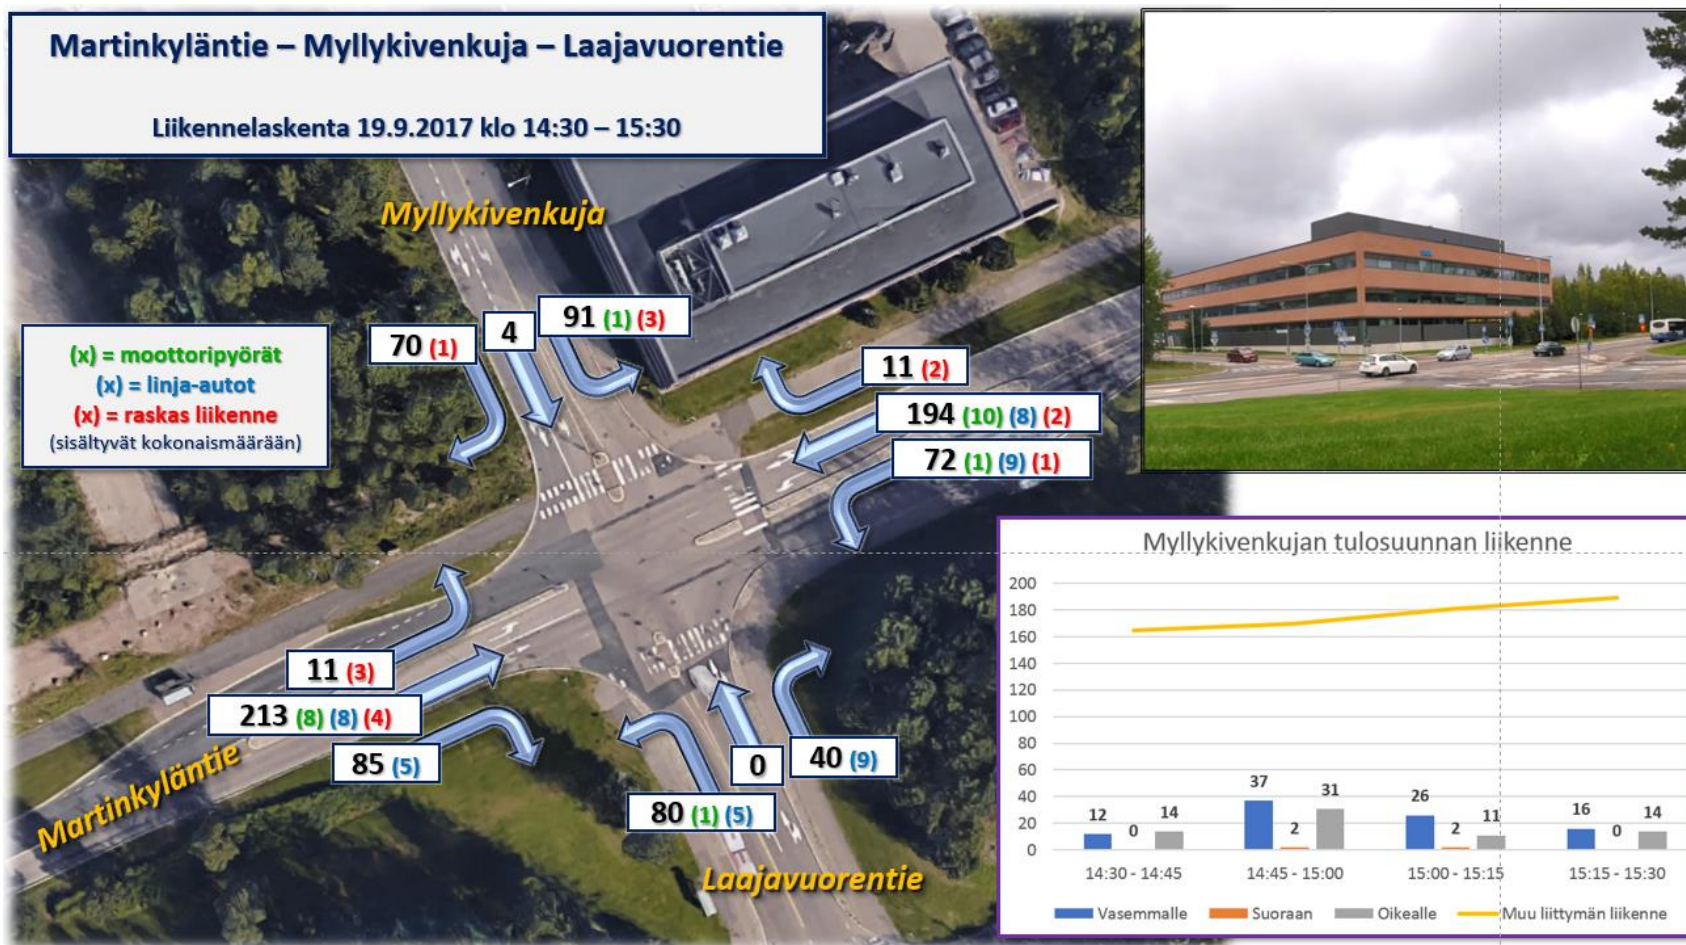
Martinkyläntie – Myllykivenkuja – Laajavuorentie

Liikennelaskenta 19.9.2017 klo 14:30 – 15:30

Myllykivenkuja

(x) = moottoripyörät
(x) = linja-autot
(x) = raskas liikenne
(sisältyvät kokonaismäärään)

70 (1)

4

91 (1) (3)

11 (2)

194 (10) (8) (2)

72 (1) (9) (1)

11 (3)

213 (8) (8) (4)

85 (5)

0

40 (9)

80 (1) (5)

Martinkyläntie

Laajavuorentie

Myllykivenkujan tulosuunnan liikenne

| | 14:30 - 14:45 | 14:45 - 15:00 | 15:00 - 15:15 | 15:15 - 15:30 |
|---|---|---|---|---|
| Vasemmalle | 12 | 37 | 26 | 16 |
| Suoraan | 0 | 2 | 2 | 0 |
| Oikealle | 14 | 31 | 11 | 14 |

200
180
160
140
120
100
80
60
40
20
0

Vasemmalle Suoraan Oikealle Muu liittymän liikenne